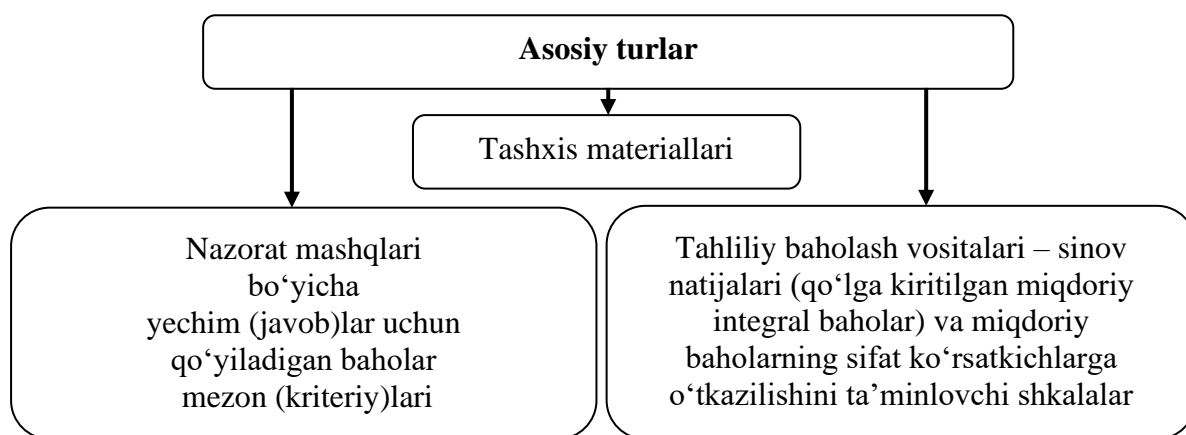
**Asosiy turlar**

Tashxis materiallari

Nazorat mashqlari bo‘yicha yechim (javob)lar uchun qo‘yiladigan baholar mezon (kriteriy)lari

Tahliliy baholash vositalari – sinov natijalari (qo‘lga kiritilgan miqdoriy integral baholar) va miqdoriy baholarning sifat ko‘rsatkichlarga o‘tkazilishini ta’minlovchi shkalalar